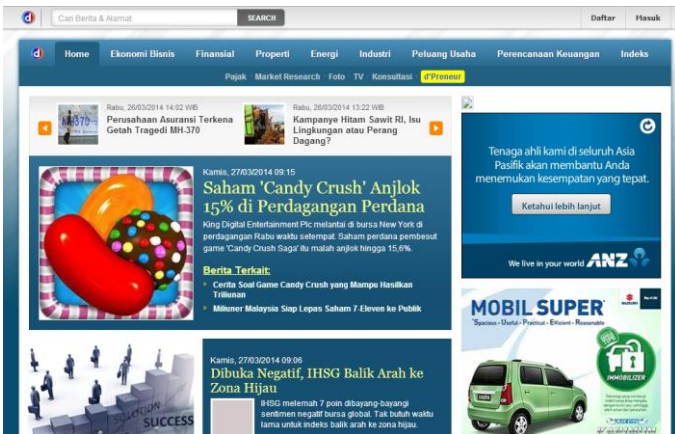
d Cari Berita & Alamat SEARCH Daftar Masuk

d Home Ekonomi Bisnis Finansial Properti Energi Industri Peluang Usaha Perencanaan Keuangan Indeks

Pajak Market Research Foto TV Konsultasi d'Preneur

Rabu, 26/03/2014 14:02 WIB
Perusahaan Asuransi Terkena Getah Tragedi MH-370

Rabu, 26/03/2014 13:22 WIB
Kampanye Hitam Sawit RI, Isu Lingkungan atau Perang Dagang?

Kamis, 27/03/2014 09:15
Saham 'Candy Crush' Anjlok 15% di Perdagangan Perdana

King Digital Entertainment Plc melantai di bursa New York di perdagangan Rabu waktu setempat. Saham perdana pembesut game 'Candy Crush Saga' itu malah anjlok hingga 15,6%.

Berita Terkait:
Cerita Soal Game Candy Crush yang Mampu Hasilkan Triliunan
Miliuner Malaysia Siap Lepas Saham 7-Eleven ke Publik

Kamis, 27/03/2014 09:06
Dibuka Negatif, IHSG Balik Arah ke Zona Hijau

IHSG melemah 7 poin dibayang-bayangi sentimen negatif bursa global. Tak butuh waktu lama untuk indeks balik arah ke zona hijau.

SUCCESS

Tenaga ahli kami di seluruh Asia Pasifik akan membantu Anda menemukan kesempatan yang tepat.

Ketahui lebih lanjut

We live in your world ANZ

MOBIL SUPER
Spacious · Useful · Practical · Efficient · Reasonable

IMMOBILIZER